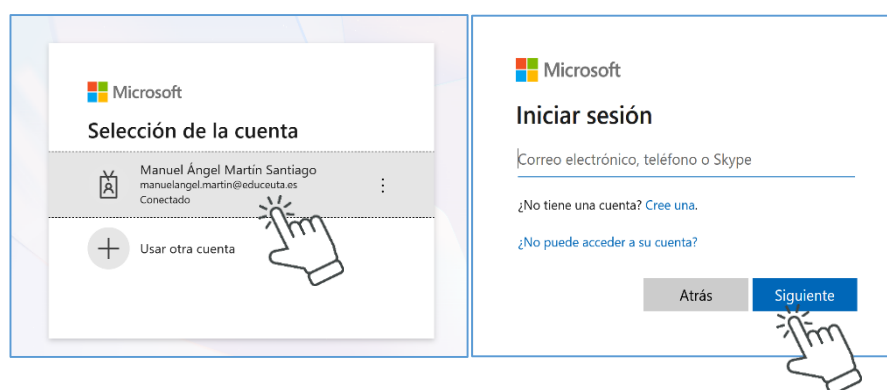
Microsoft

Selección de la cuenta

Manuel Ángel Martín Santiago
manuelangel.martin@educeuta.es
Conectado

Usar otra cuenta

Microsoft

Iniciar sesión

Correo electrónico, teléfono o Skype

¿No tiene una cuenta? Cree una.

¿No puede acceder a su cuenta?

Atrás

Siguiente